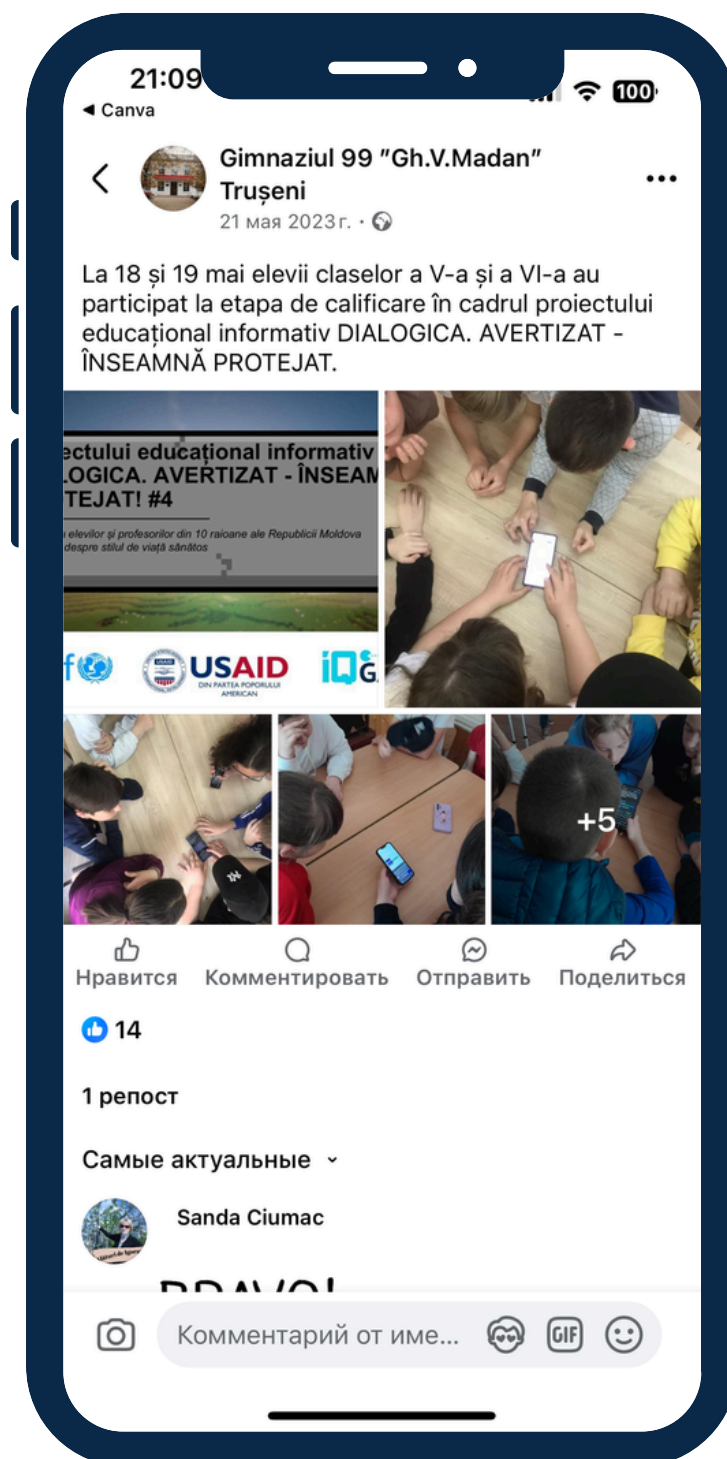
21:09
◂ Canva
100

Gimnaziul 99 "Gh.V.Madan" Trușeni
21 мая 2023 г. ·

La 18 și 19 mai elevii claselor a V-a și a VI-a au participat la etapa de calificare în cadrul proiectului educațional informativ DIALOGICA. AVERTIZAT - ÎNSEAMNĂ PROTEJAT.

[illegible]ectului educațional informativ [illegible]LOGICA. AVERTIZAT - ÎNSEAM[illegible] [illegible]TEJAT! #4
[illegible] elevilor și profesorilor din 10 raioane ale Republicii Moldova despre stilul de viață sănătos

USAID
DIN PARTEA POPORULUI AMERICAN

+5

Нравится Комментировать Отправить Поделиться

14

1 репост

Самые актуальные

Sanda Ciumac

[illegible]

Комментарий от име...
GIF